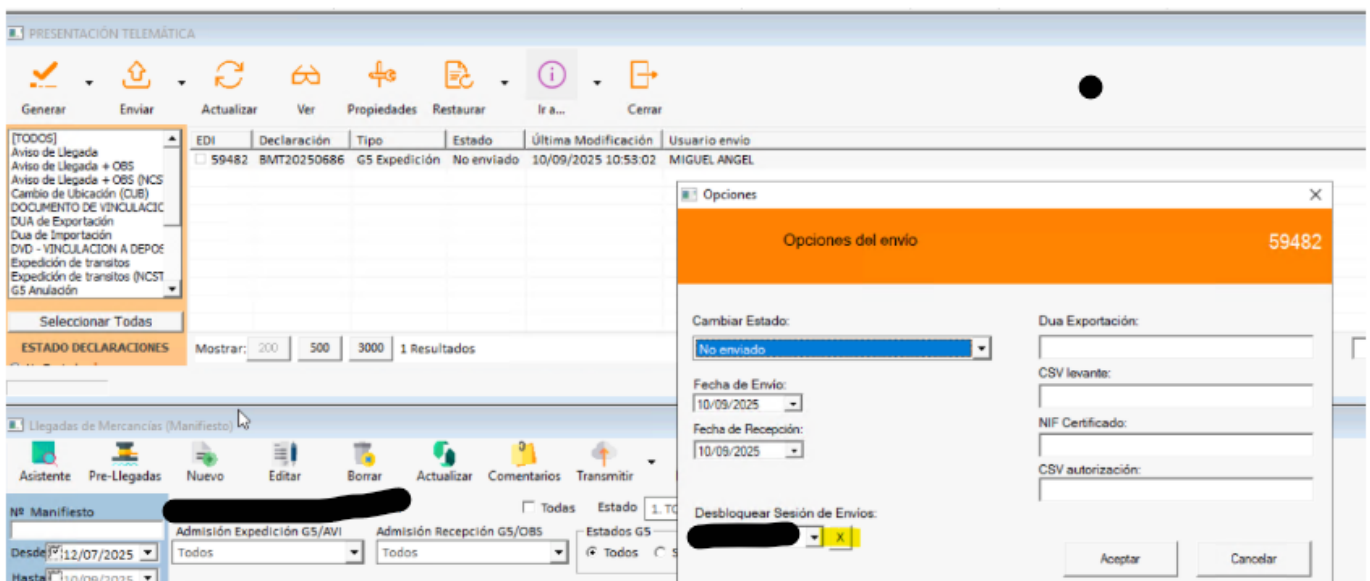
PRESENTACIÓN TELEMÁTICA

Generar Enviar Actualizar Ver Propiedades Restaurar Ir a... Cerrar

[TODOS]
Aviso de Llegada
Aviso de Llegada + OBS
Aviso de Llegada + OBS (NCST
Cambio de Ubicación (CUB)
DOCUMENTO DE VINCULACIC
DUA de Exportación
Dua de Importación
DVD - VINCULACION A DEPOS
Expedición de transitos
Expedición de transitos (NCST
G5 Anulación

Seleccionar Todas

ESTADO DECLARACIONES

| EDI | Declaración | Tipo | Estado | Última Modificación | Usuario envío |
|---|---|---|---|---|---|
| 59482 | BMT20250686 | G5 Expedición | No enviado | 10/09/2025 10:53:02 | MIGUEL ANGEL |

Mostrar: 200 500 3000 1 Resultados

Opciones

Opciones del envio 59482

Cambiar Estado:
No enviado
Fecha de Envio:
10/09/2025
Fecha de Recepción:
10/09/2025
Desbloquear Sesión de Envios:
X

Dua Exportación:
CSV levante:
NIF Certificado:
CSV autorización:

Aceptar Cancelar

Llegadas de Mercancias (Manifiesto)

Asistente Pre-Llegadas Nuevo Editar Borrar Actualizar Comentarios Transmitir

Nº Manifiesto
Desde 12/07/2025
Hasta 10/09/2025

Todas Estado 1. T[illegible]
Admisión Expedición G5/AVI
Todos
Admisión Recepción G5/OBS
Todos
Estados G5
Todos S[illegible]